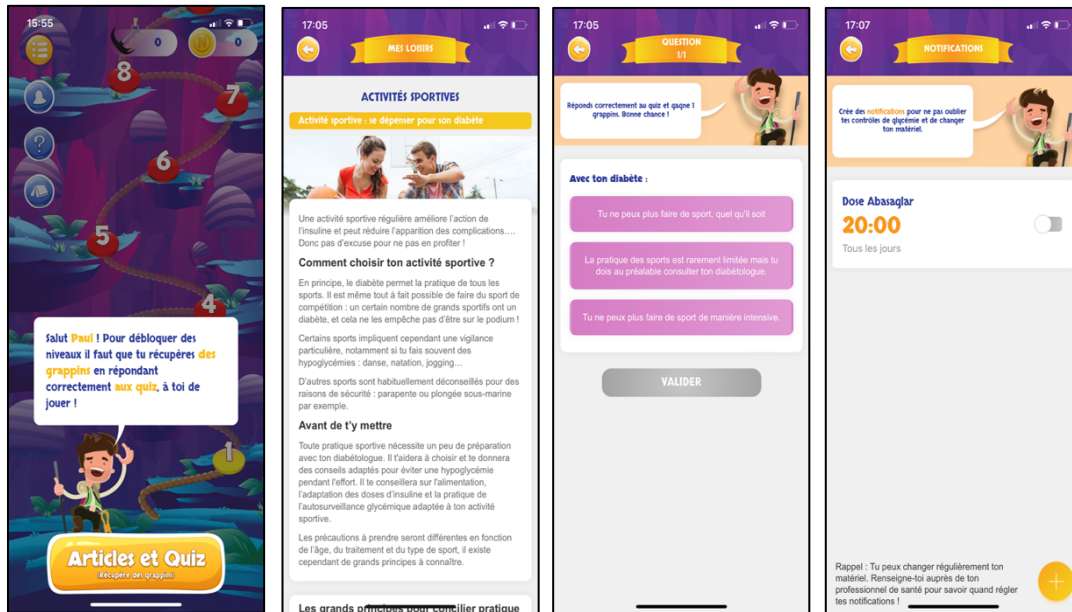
15:55

0

0

8

7

6

5

4

Salut Paul ! Pour débloquer des niveaux il faut que tu récupères des grappins en répondant correctement aux quiz, à toi de jouer !

1

Articles et Quiz

Récupère des grappins

17:05

MES LOISIRS

ACTIVITÉS SPORTIVES

Activité sportive : se dépenser pour son diabète

Une activité sportive régulière améliore l'action de l'insuline et peut réduire l'apparition des complications.... Donc pas d'excuse pour ne pas en profiter !

Comment choisir ton activité sportive ?

En principe, le diabète permet la pratique de tous les sports. Il est même tout à fait possible de faire du sport de compétition : un certain nombre de grands sportifs ont un diabète, et cela ne les empêche pas d'être sur le podium !

Certains sports impliquent cependant une vigilance particulière, notamment si tu fais souvent des hypoglycémies : danse, natation, jogging…

D'autres sports sont habituellement déconseillés pour des raisons de sécurité : parapente ou plongée sous-marine par exemple.

Avant de t'y mettre

Toute pratique sportive nécessite un peu de préparation avec ton diabétologue. Il t'aidera à choisir et te donnera des conseils adaptés pour éviter une hypoglycémie pendant l'effort. Il te conseillera sur l'alimentation, l'adaptation des doses d'insuline et la pratique de l'autosurveillance glycémique adaptée à ton activité sportive.

Les précautions à prendre seront différentes en fonction de l'âge, du traitement et du type de sport, il existe cependant de grands principes à connaître.

Les grands principes pour concilier pratique

17:05

QUESTION
1/1

Réponds correctement au quiz et gagne 1 grappins. Bonne chance !

Avec ton diabète :

Tu ne peux plus faire de sport, quel qu'il soit

La pratique des sports est rarement limitée mais tu dois au préalable consulter ton diabétologue.

Tu ne peux plus faire de sport de manière intensive.

VALIDER

17:07

NOTIFICATIONS

Crée des notifications pour ne pas oublier tes contrôles de glycémie et de changer ton matériel.

Dose Abasaglar

20:00

Tous les jours

Rappel : Tu peux changer régulièrement ton matériel. Renseigne-toi auprès de ton professionnel de santé pour savoir quand régler tes notifications !